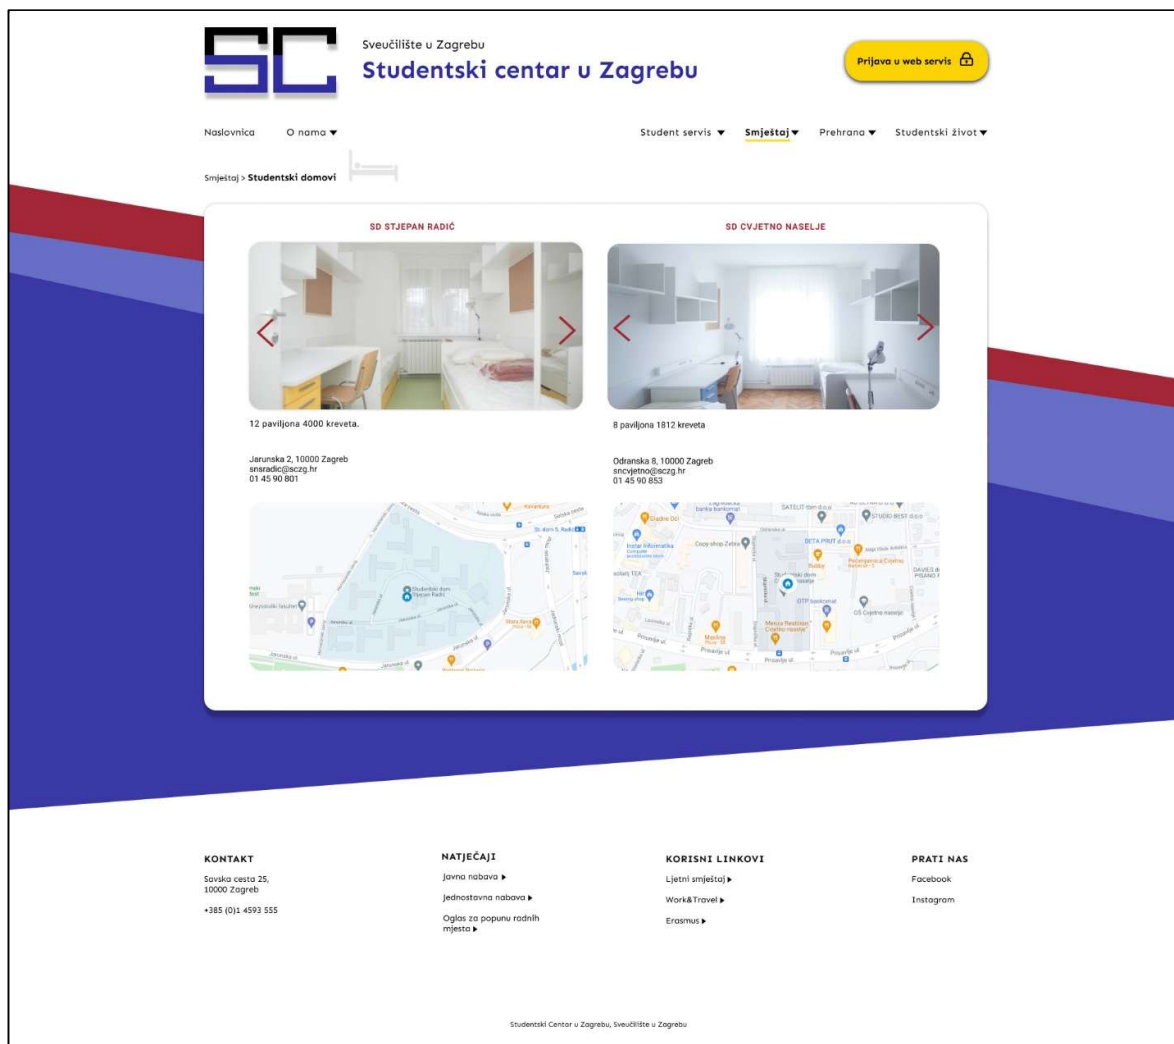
SC

Sveučilište u Zagrebu
Studentski centar u Zagrebu

Prijava u web servis

Naslovnica O nama ▼ Student servis ▼ Smještaj ▼ Prehrana ▼ Studentski život ▼

Smještaj > Studentski domovi

SD STJEPAN RADIĆ

12 paviljona 4000 kreveta.

Jarunska 2, 10000 Zagreb
snsradic@sczg.hr
01 45 90 801

SD CVJETNO NASELJE

8 paviljona 1812 kreveta

Odranska 8, 10000 Zagreb
sncvjetno@sczg.hr
01 45 90 853

KONTAKT
Savska cesta 25, 10000 Zagreb
+385 (0)1 4593 555

NATJEČAJI
Javna nabava ▸
Jednostavna nabava ▸
Oglas za popunu radnih mjesta ▸

KORISNI LINKOVI
Ljetni smještaj ▸
Work&Travel ▸
Erasmus ▸

PRATI NAS
Facebook
Instagram

Studentski Centar u Zagrebu, Sveučilište u Zagrebu